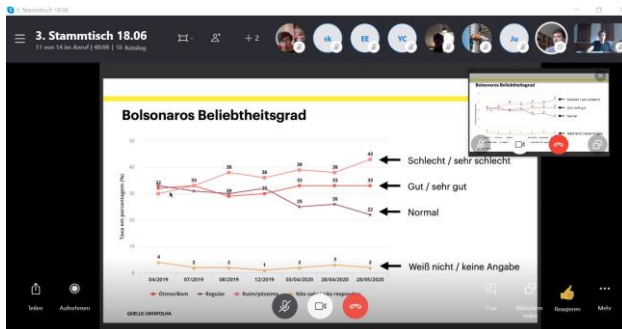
3. Stammtisch 18.06

3. Stammtisch 18.06
11 von 14 im Anruf | 40:08 | Katalog

+2

sk EE YC Ju

Bolsonaros Beliebtheitsgrad

Taxa em porcentagem (%)

50
40
30
20
10
0

32 33 30 29 31 36 38 39 43
33 33 33 33
30 26 27 22
4 2 2 1 2 3 2 3

04/2019 07/2019 08/2019 12/2019 03/04/2020 20/04/2020 28/04/2020 28/05/2020

Ótimo/Bom — Regular — Ruim/péssimo — Não sabe/não respondeu

QUELLE: DATAFOLHA

Schlecht / sehr schlecht

Gut / sehr gut

Normal

Weiß nicht / keine Angabe

Bolsonaros Beliebtheitsgrad

Teilen Aufnehmen

Chat Reagieren Mehr